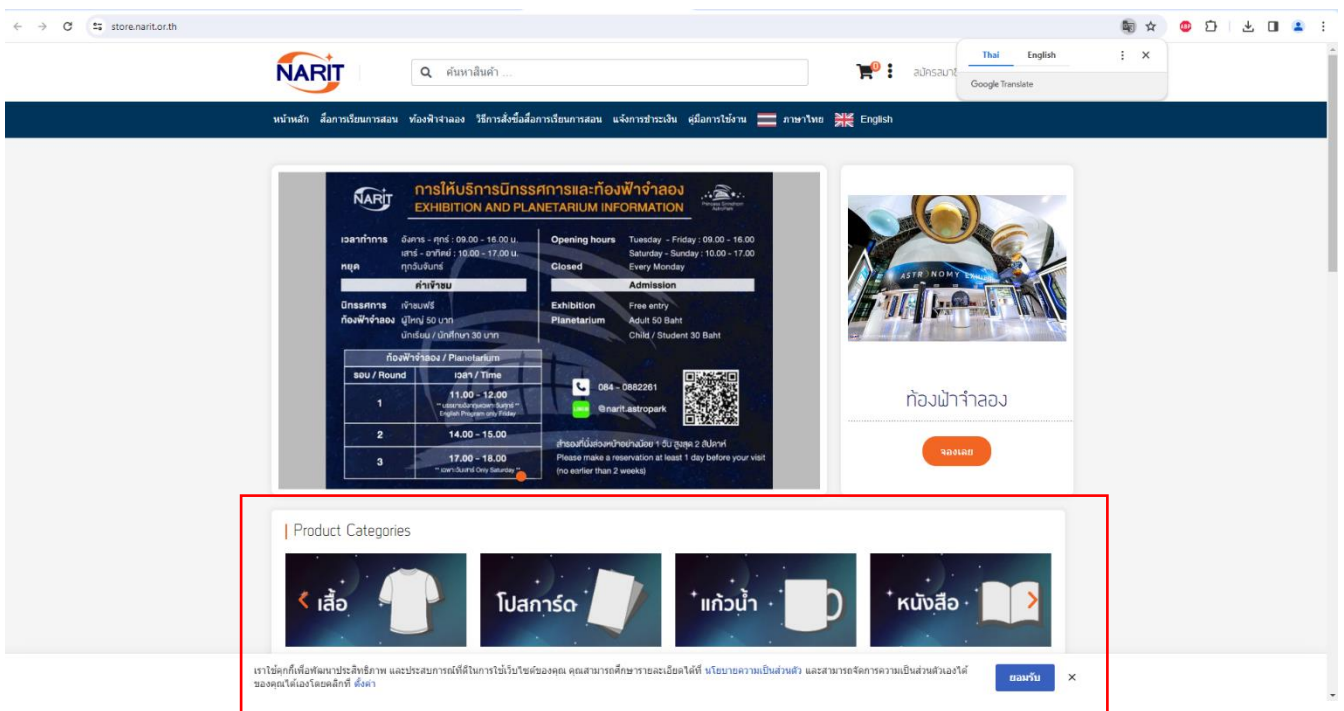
store.narit.or.th

Thai English
Google Translate

NARIT
ค้นหาสินค้า ...
0
สมัครสมา

หน้าหลัก สื่อการเรียนการสอน ท้องฟ้าจำลอง วิธีการสั่งซื้อสื่อการเรียนการสอน แจ้งการชำระเงิน คู่มือการใช้งาน ภาษาไทย English

NARIT
การให้บริการนิทรรศการและท้องฟ้าจำลอง
EXHIBITION AND PLANETARIUM INFORMATION

เวลาทำการ อังคาร - ศุกร์ : 09.00 - 16.00 น.
เสาร์ - อาทิตย์ : 10.00 - 17.00 น.
หยุด ทุกวันจันทร์
ค่าเข้าชม
นิทรรศการ เข้าชมฟรี
ท้องฟ้าจำลอง ผู้ใหญ่ 50 บาท
นักเรียน / นักศึกษา 30 บาท

Opening hours Tuesday - Friday : 09.00 - 16.00
Saturday - Sunday : 10.00 - 17.00
Closed Every Monday
Admission
Exhibition Free entry
Planetarium Adult 50 Baht
Child / Student 30 Baht

| ท้องฟ้าจำลอง / Planetarium | |
|---|---|
| รอบ / Round | เวลา / Time |
| 1 | 11.00 - 12.00 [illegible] English Program only Friday |
| 2 | 14.00 - 15.00 |
| 3 | 17.00 - 18.00 ** เฉพาะวันเสาร์ Only Saturday ** |

084 - 0882261
@narit.astropark
สำรองที่นั่งล่วงหน้าอย่างน้อย 1 วัน สูงสุด 2 สัปดาห์
Please make a reservation at least 1 day before your visit (no earlier than 2 weeks)

ASTRONOMY
ท้องฟ้าจำลอง
จองเลย

Product Categories
เสื้อ
โปสการ์ด
แก้วน้ำ
หนังสือ

เราใช้คุกกี้เพื่อพัฒนาประสิทธิภาพ และประสบการณ์ที่ดีในการใช้เว็บไซต์ของคุณ คุณสามารถศึกษารายละเอียดได้ที่ นโยบายความเป็นส่วนตัว และสามารถจัดการความเป็นส่วนตัวเองได้ของคุณได้เองโดยคลิกที่ ตั้งค่า
ยอมรับ